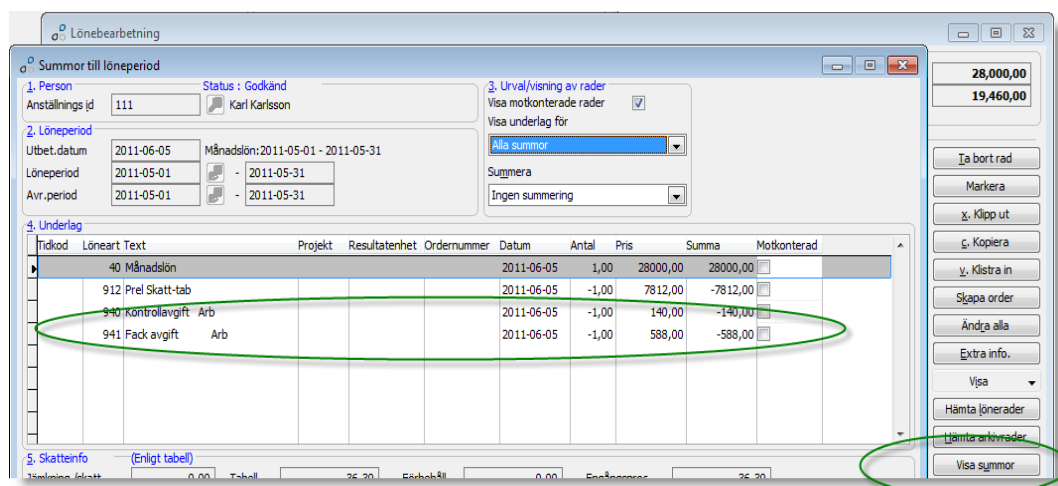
Lönebearbetning

Summor till löneperiod

1. Person
Anställnings id 111
Status : Godkänd
Karl Karlsson

2. Löneperiod
Utbet.datum 2011-06-05
Månadslön:2011-05-01 - 2011-05-31
Löneperiod 2011-05-01 - 2011-05-31
Avr.period 2011-05-01 - 2011-05-31

3. Urval/visning av rader
Visa motkonterade rader
Visa underlag för
Alla summor
Summera
Ingen summering

4. Underlag

| Tidkod | Löneart | Text | Projekt | Resultatenhet | Ordernummer | Datum | Antal | Pris | Summa | Motkonterad |
|---|---|---|---|---|---|---|---|---|---|---|
| | 40 | Månadslön | | | | 2011-06-05 | 1,00 | 28000,00 | 28000,00 | |
| | 912 | Prel Skatt-tab | | | | 2011-06-05 | -1,00 | 7812,00 | -7812,00 | |
| | 940 | Kontrollavgift Arb | | | | 2011-06-05 | -1,00 | 140,00 | -140,00 | |
| | 941 | Fack avgift Arb | | | | 2011-06-05 | -1,00 | 588,00 | -588,00 | |

5. Skatteinfo (Enligt tabell)
Jämkning /skatt 0,00 Tabell 36,30 Förbehåll 0,00 Engångsproc 36,30

28,000,00
19,460,00

Ta bort rad
Markera
x. Klipp ut
c. Kopiera
v. Klistra in
Skapa order
Ändra alla
Extra info.
Visa
Hämta lönerader
Hämta arkivrader
Visa summor